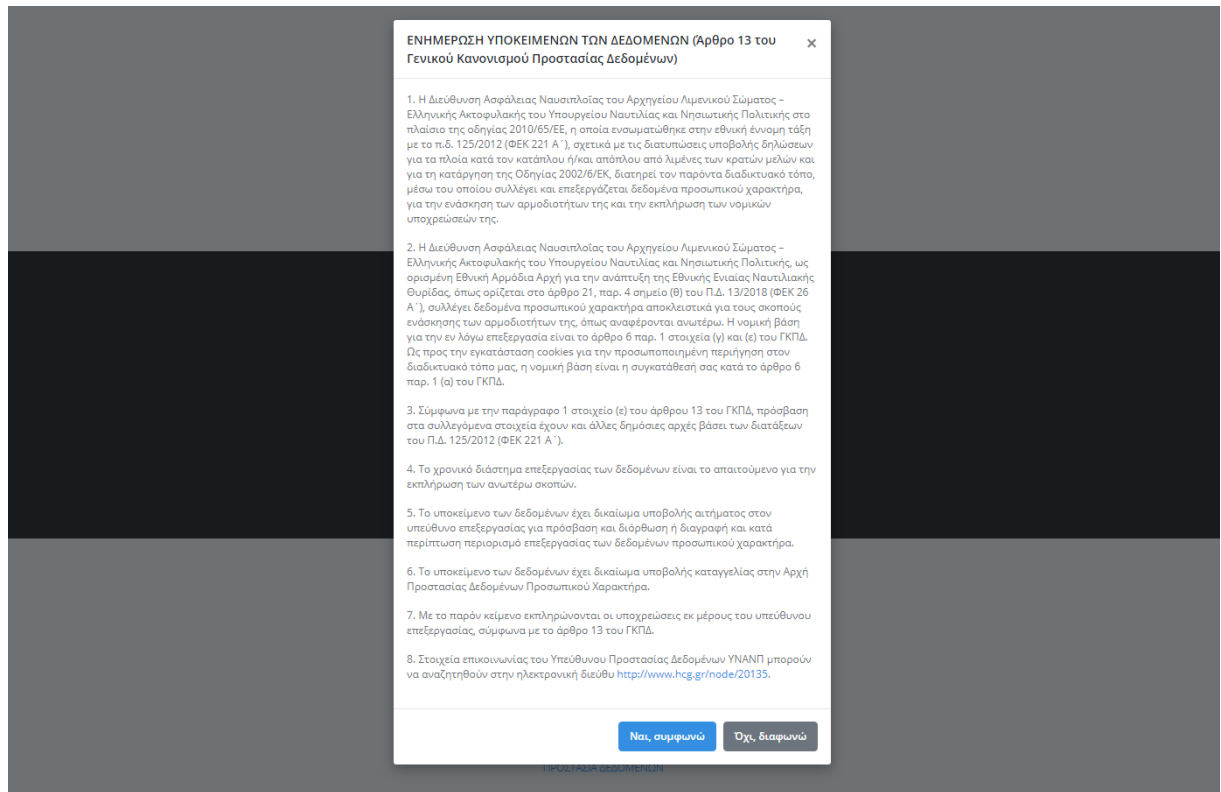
ΕΝΗΜΕΡΩΣΗ ΥΠΟΚΕΙΜΕΝΩΝ ΤΩΝ ΔΕΔΟΜΕΝΩΝ (Άρθρο 13 του Γενικού Κανονισμού Προστασίας Δεδομένων)

×

1. Η Διεύθυνση Ασφάλειας Ναυσιπλοΐας του Αρχηγείου Λιμενικού Σώματος – Ελληνικής Ακτοφυλακής του Υπουργείου Ναυτιλίας και Νησιωτικής Πολιτικής στο πλαίσιο της οδηγίας 2010/65/ΕΕ, η οποία ενσωματώθηκε στην εθνική έννομη τάξη με το π.δ. 125/2012 (ΦΕΚ 221 Α΄), σχετικά με τις διατυπώσεις υποβολής δηλώσεων για τα πλοία κατά τον κατάπλου ή/και απόπλου από λιμένες των κρατών μελών και για τη κατάργηση της Οδηγίας 2002/6/ΕΚ, διατηρεί τον παρόντα διαδικτυακό τόπο, μέσω του οποίου συλλέγει και επεξεργάζεται δεδομένα προσωπικού χαρακτήρα, για την ενάσκηση των αρμοδιοτήτων της και την εκπλήρωση των νομικών υποχρεώσεών της.

2. Η Διεύθυνση Ασφάλειας Ναυσιπλοΐας του Αρχηγείου Λιμενικού Σώματος – Ελληνικής Ακτοφυλακής του Υπουργείου Ναυτιλίας και Νησιωτικής Πολιτικής, ως ορισμένη Εθνική Αρμόδια Αρχή για την ανάπτυξη της Εθνικής Ενιαίας Ναυτιλιακής Θυρίδας, όπως ορίζεται στο άρθρο 21, παρ. 4 σημείο (θ) του Π.Δ. 13/2018 (ΦΕΚ 26 Α΄), συλλέγει δεδομένα προσωπικού χαρακτήρα αποκλειστικά για τους σκοπούς ενάσκησης των αρμοδιοτήτων της, όπως αναφέρονται ανωτέρω. Η νομική βάση για την εν λόγω επεξεργασία είναι το άρθρο 6 παρ. 1 στοιχεία (γ) και (ε) του ΓΚΠΔ. Ως προς την εγκατάσταση cookies για την προσωποποιημένη περιήγηση στον διαδικτυακό τόπο μας, η νομική βάση είναι η συγκατάθεσή σας κατά το άρθρο 6 παρ. 1 (α) του ΓΚΠΔ.

3. Σύμφωνα με την παράγραφο 1 στοιχείο (ε) του άρθρου 13 του ΓΚΠΔ, πρόσβαση στα συλλεγόμενα στοιχεία έχουν και άλλες δημόσιες αρχές βάσει των διατάξεων του Π.Δ. 125/2012 (ΦΕΚ 221 Α΄).

4. Το χρονικό διάστημα επεξεργασίας των δεδομένων είναι το απαιτούμενο για την εκπλήρωση των ανωτέρω σκοπών.

5. Το υποκείμενο των δεδομένων έχει δικαίωμα υποβολής αιτήματος στον υπεύθυνο επεξεργασίας για πρόσβαση και διόρθωση ή διαγραφή και κατά περίπτωση περιορισμό επεξεργασίας των δεδομένων προσωπικού χαρακτήρα.

6. Το υποκείμενο των δεδομένων έχει δικαίωμα υποβολής καταγγελίας στην Αρχή Προστασίας Δεδομένων Προσωπικού Χαρακτήρα.

7. Με το παρόν κείμενο εκπληρώνονται οι υποχρεώσεις εκ μέρους του υπεύθυνου επεξεργασίας, σύμφωνα με το άρθρο 13 του ΓΚΠΔ.

8. Στοιχεία επικοινωνίας του Υπεύθυνου Προστασίας Δεδομένων ΥΝΑΝΠ μπορούν να αναζητηθούν στην ηλεκτρονική διεύθυ http://www.hcg.gr/node/20135.

Ναι, συμφωνώ

Όχι, διαφωνώ

ΠΡΟΣΤΑΣΙΑ ΔΕΔΟΜΕΝΩΝ